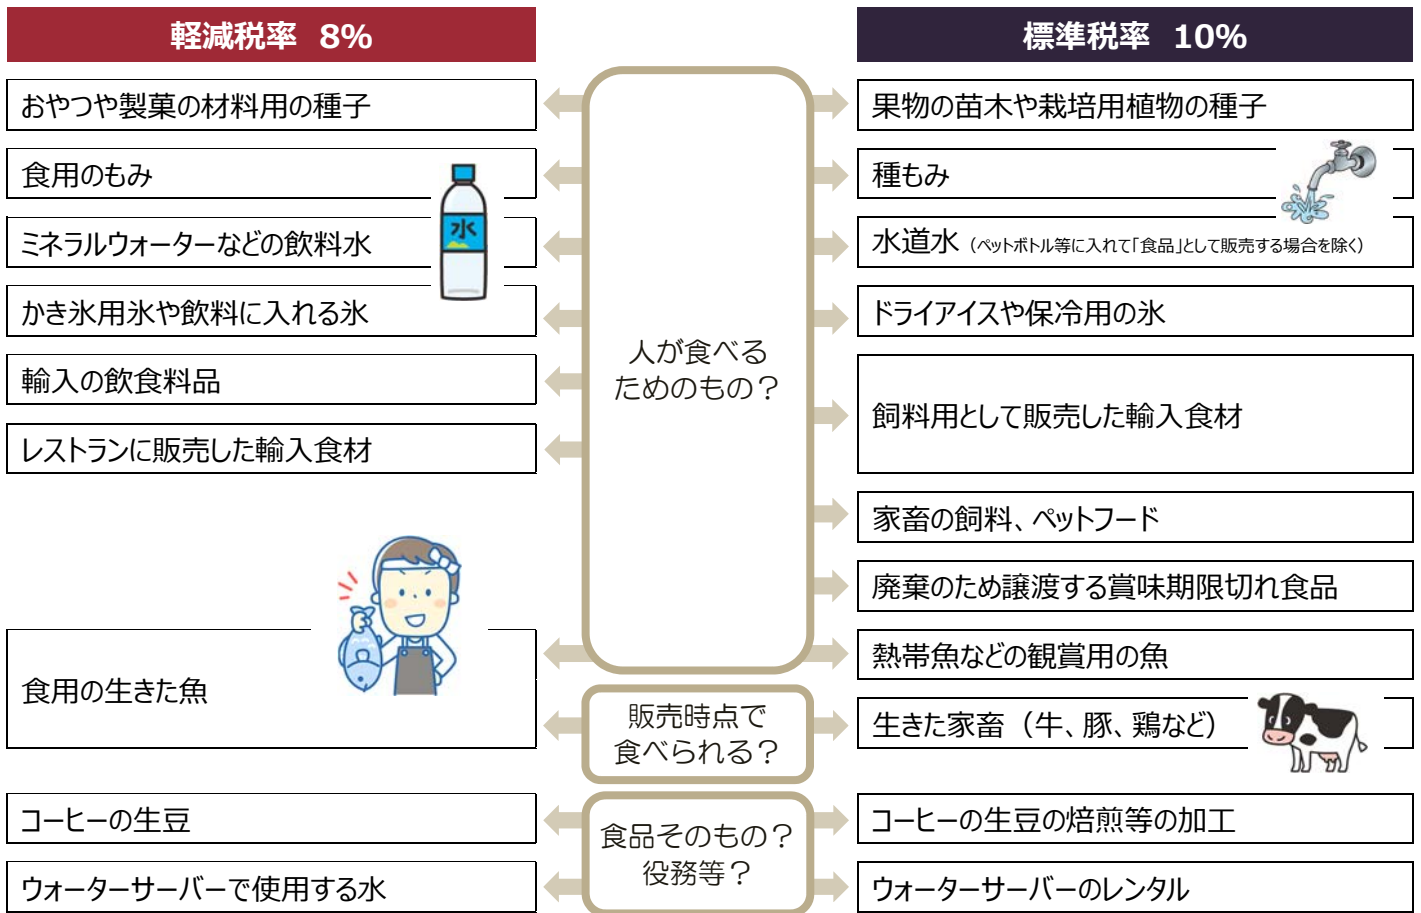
軽減税率　8%

おやつや製菓の材料用の種子

食用のもみ

ミネラルウォーターなどの飲料水

かき氷用氷や飲料に入れる氷

輸入の飲食料品

レストランに販売した輸入食材

食用の生きた魚

コーヒーの生豆

ウォーターサーバーで使用する水

人が食べるためのもの？

販売時点で食べられる？

食品そのもの？役務等？

標準税率　10%

果物の苗木や栽培用植物の種子

種もみ

水道水（ペットボトル等に入れて「食品」として販売する場合を除く）

ドライアイスや保冷用の氷

飼料用として販売した輸入食材

家畜の飼料、ペットフード

廃棄のため譲渡する賞味期限切れ食品

熱帯魚などの観賞用の魚

生きた家畜（牛、豚、鶏など）

コーヒーの生豆の焙煎等の加工

ウォーターサーバーのレンタル

水